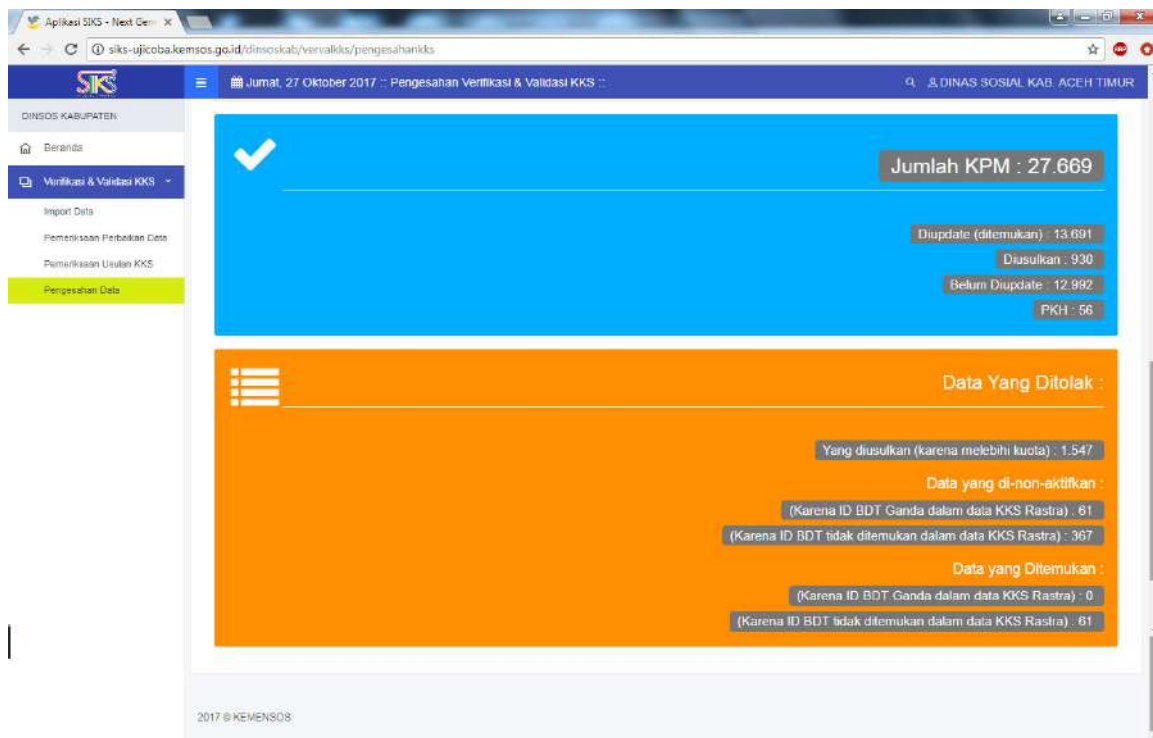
Aplikasi SIKS - Next Gen ×

siks-ujicoba.kemsos.go.id/dinsoskab/vervalkks/pengesahankks

SIKS

Jumat, 27 Oktober 2017 :: Pengesahan Verifikasi & Validasi KKS ::

DINAS SOSIAL KAB. ACEH TIMUR

DINSOS KABUPATEN

Beranda

Verifikasi & Validasi KKS

Import Data

Pemeriksaan Perbaikan Data

Pemeriksaan Usulan KKS

Pengesahan Data

Jumlah KPM : 27.669

Diupdate (ditemukan) : 13.691

Diusulkan : 930

Belum Diupdate : 12.992

PKH : 56

Data Yang Ditolak :

Yang diusulkan (karena melebihi kuota) : 1.547

Data yang di-non-aktifkan :

(Karena ID BDT Ganda dalam data KKS Rastra) : 61

(Karena ID BDT tidak ditemukan dalam data KKS Rastra) : 367

Data yang Ditemukan :

(Karena ID BDT Ganda dalam data KKS Rastra) : 0

(Karena ID BDT tidak ditemukan dalam data KKS Rastra) : 61

2017 © KEMENSOS